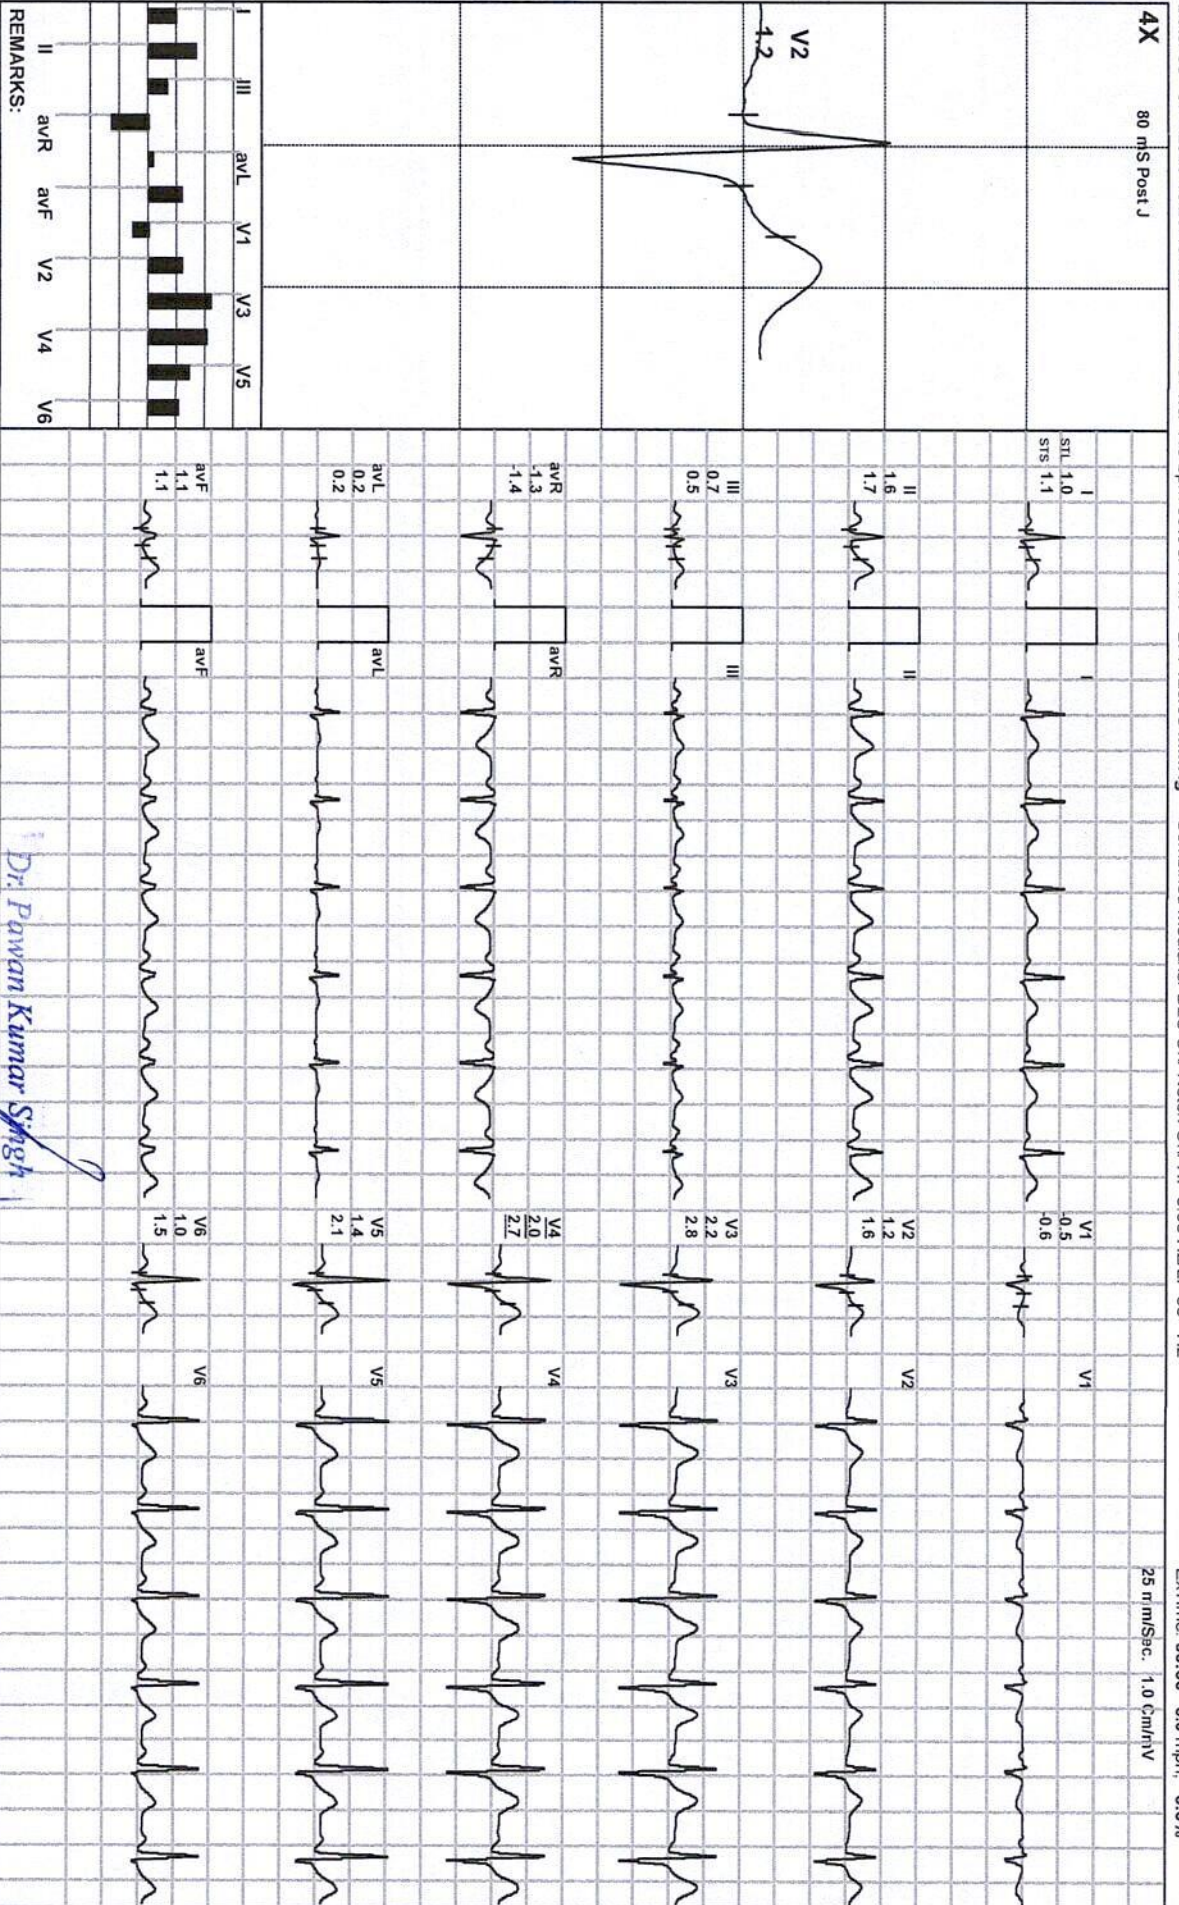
4X 80 mS Post J

V2
1.2

I II III avR avL avF V1 V2 V3 V4 V5 V6

REMARKS:

STL STS
I 1.0 1.1
II 1.6 1.7
III 0.7 0.5
avR -1.3 -1.4
avL 0.2 0.2
avF 1.1 1.1

I
II
III
avR
avL
avF

V1 -0.5 -0.6
V2 1.2 1.6
V3 2.2 2.8
V4 2.0 2.7
V5 1.4 2.1
V6 1.0 1.5

V1
V2
V3
V4
V5
V6

25 mm/Sec. 1.0 Cm/mV

Dr. Pawan Kumar Singh